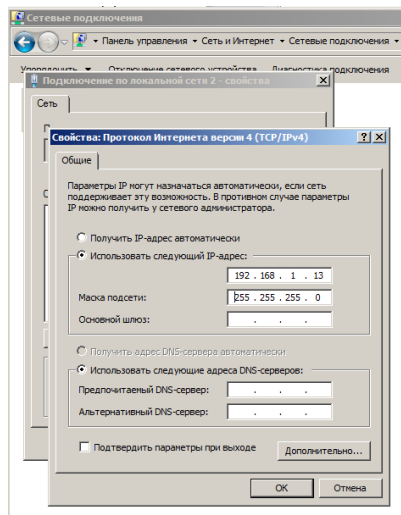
Сетевые подключения

Панель управления ▸ Сеть и Интернет ▸ Сетевые подключения ▸

Упорядочить ▾ Отключение сетевого устройства Диагностика подключения

Подключение по локальной сети 2 - свойства

Сеть

Свойства: Протокол Интернета версии 4 (TCP/IPv4)

Общие

Параметры IP могут назначаться автоматически, если сеть поддерживает эту возможность. В противном случае параметры IP можно получить у сетевого администратора.

Получить IP-адрес автоматически

Использовать следующий IP-адрес:

IP-адрес: 192 . 168 . 1 . 13

Маска подсети: 255 . 255 . 255 . 0

Основной шлюз: . . .

Получить адрес DNS-сервера автоматически

Использовать следующие адреса DNS-серверов:

Предпочитаемый DNS-сервер: . . .

Альтернативный DNS-сервер: . . .

Подтвердить параметры при выходе

Дополнительно...

OK

Отмена